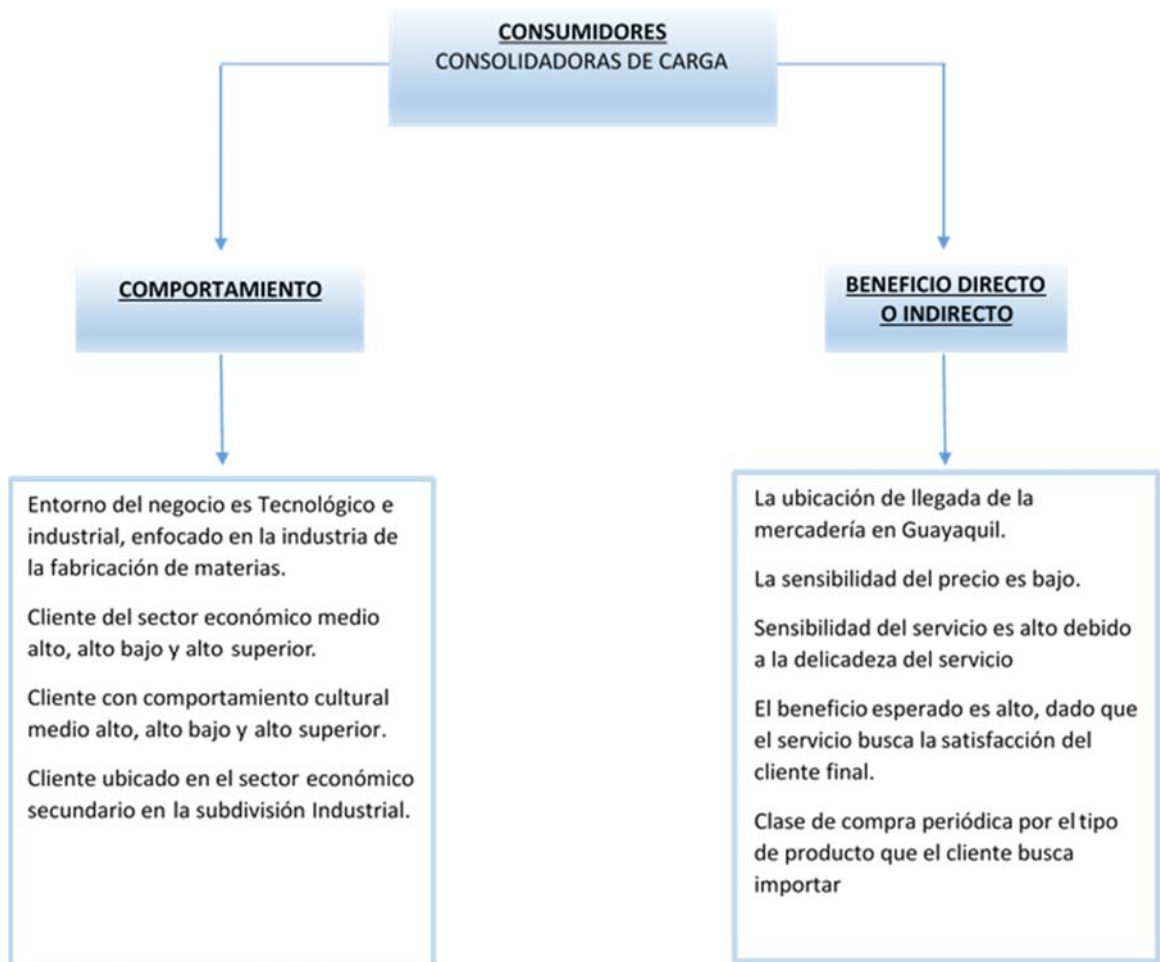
CONSUMIDORES
CONSOLIDADORAS DE CARGA

COMPORTAMIENTO

Entorno del negocio es Tecnológico e industrial, enfocado en la industria de la fabricación de materias.

Cliente del sector económico medio alto, alto bajo y alto superior.

Cliente con comportamiento cultural medio alto, alto bajo y alto superior.

Cliente ubicado en el sector económico secundario en la subdivisión Industrial.

BENEFICIO DIRECTO O INDIRECTO

La ubicación de llegada de la mercadería en Guayaquil.

La sensibilidad del precio es bajo.

Sensibilidad del servicio es alto debido a la delicadeza del servicio

El beneficio esperado es alto, dado que el servicio busca la satisfacción del cliente final.

Clase de compra periódica por el tipo de producto que el cliente busca importar